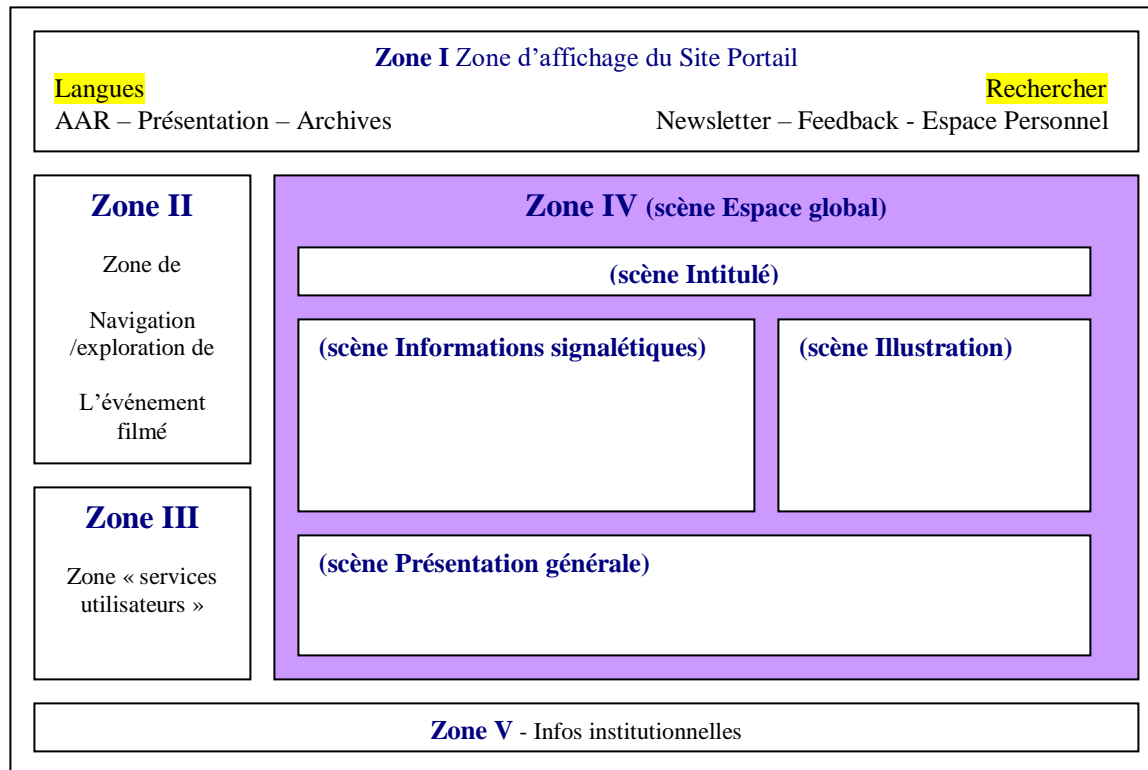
**Zone I** Zone d'affichage du Site Portail

Langues

Rechercher

AAR – Présentation – Archives

Newsletter – Feedback - Espace Personnel

**Zone II**

Zone de

Navigation /exploration de

L'événement filmé

**Zone III**

Zone « services utilisateurs »

**Zone IV (scène Espace global)**

**(scène Intitulé)**

**(scène Informations signalétiques)**

**(scène Illustration)**

**(scène Présentation générale)**

**Zone V** - Infos institutionnelles